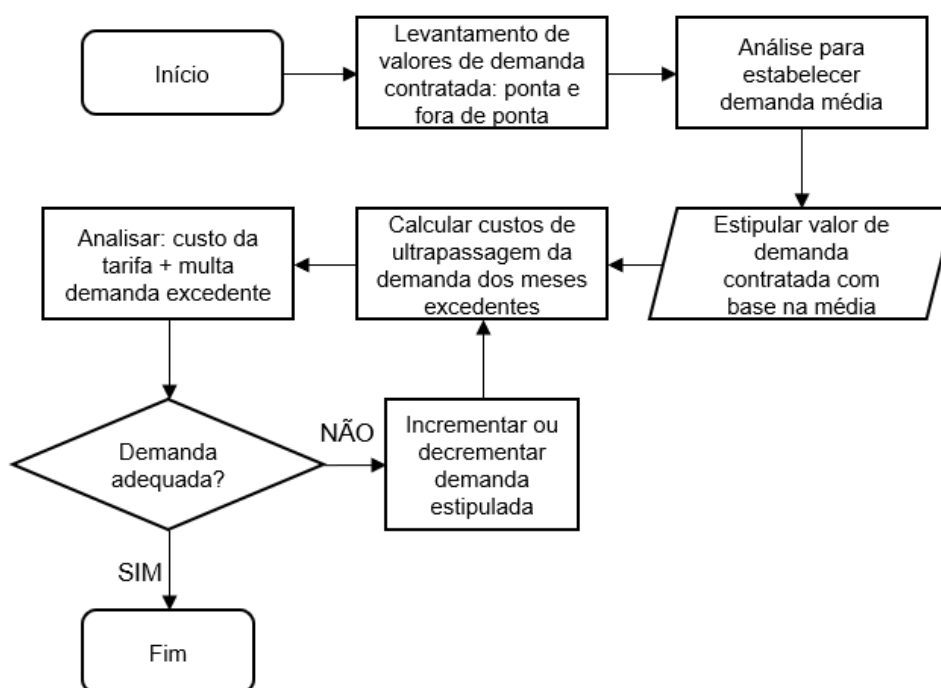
Início

Levantamento de valores de demanda contratada: ponta e fora de ponta

Análise para estabelecer demanda média

Estipular valor de demanda contratada com base na média

Calcular custos de ultrapassagem da demanda dos meses excedentes

Analisar: custo da tarifa + multa demanda excedente

Demanda adequada?

NÃO

Incrementar ou decrementar demanda estipulada

SIM

Fim